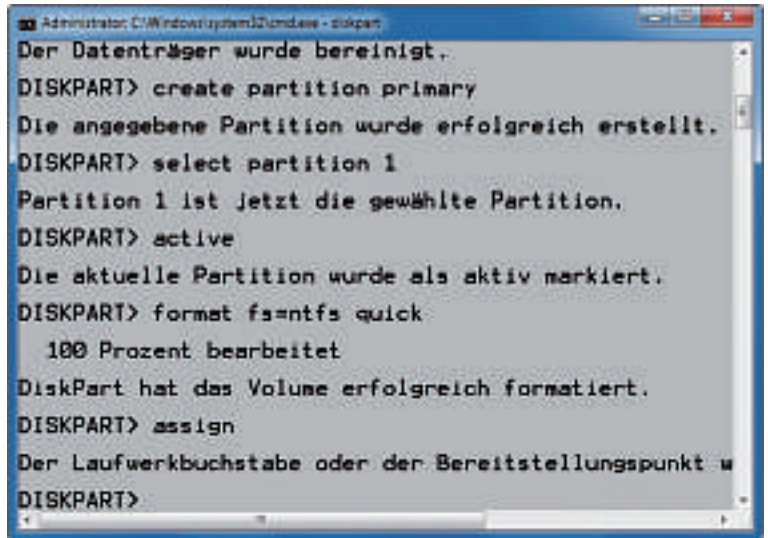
Administrator: C:\Windows\system32\cmd.exe - diskpart

Der Datenträger wurde bereinigt.

DISKPART> create partition primary

Die angegebene Partition wurde erfolgreich erstellt.

DISKPART> select partition 1

Partition 1 ist jetzt die gewählte Partition.

DISKPART> active

Die aktuelle Partition wurde als aktiv markiert.

DISKPART> format fs=ntfs quick

100 Prozent bearbeitet

DiskPart hat das Volume erfolgreich formatiert.

DISKPART> assign

Der Laufwerkbuchstabe oder der Bereitstellungspunkt w

DISKPART>